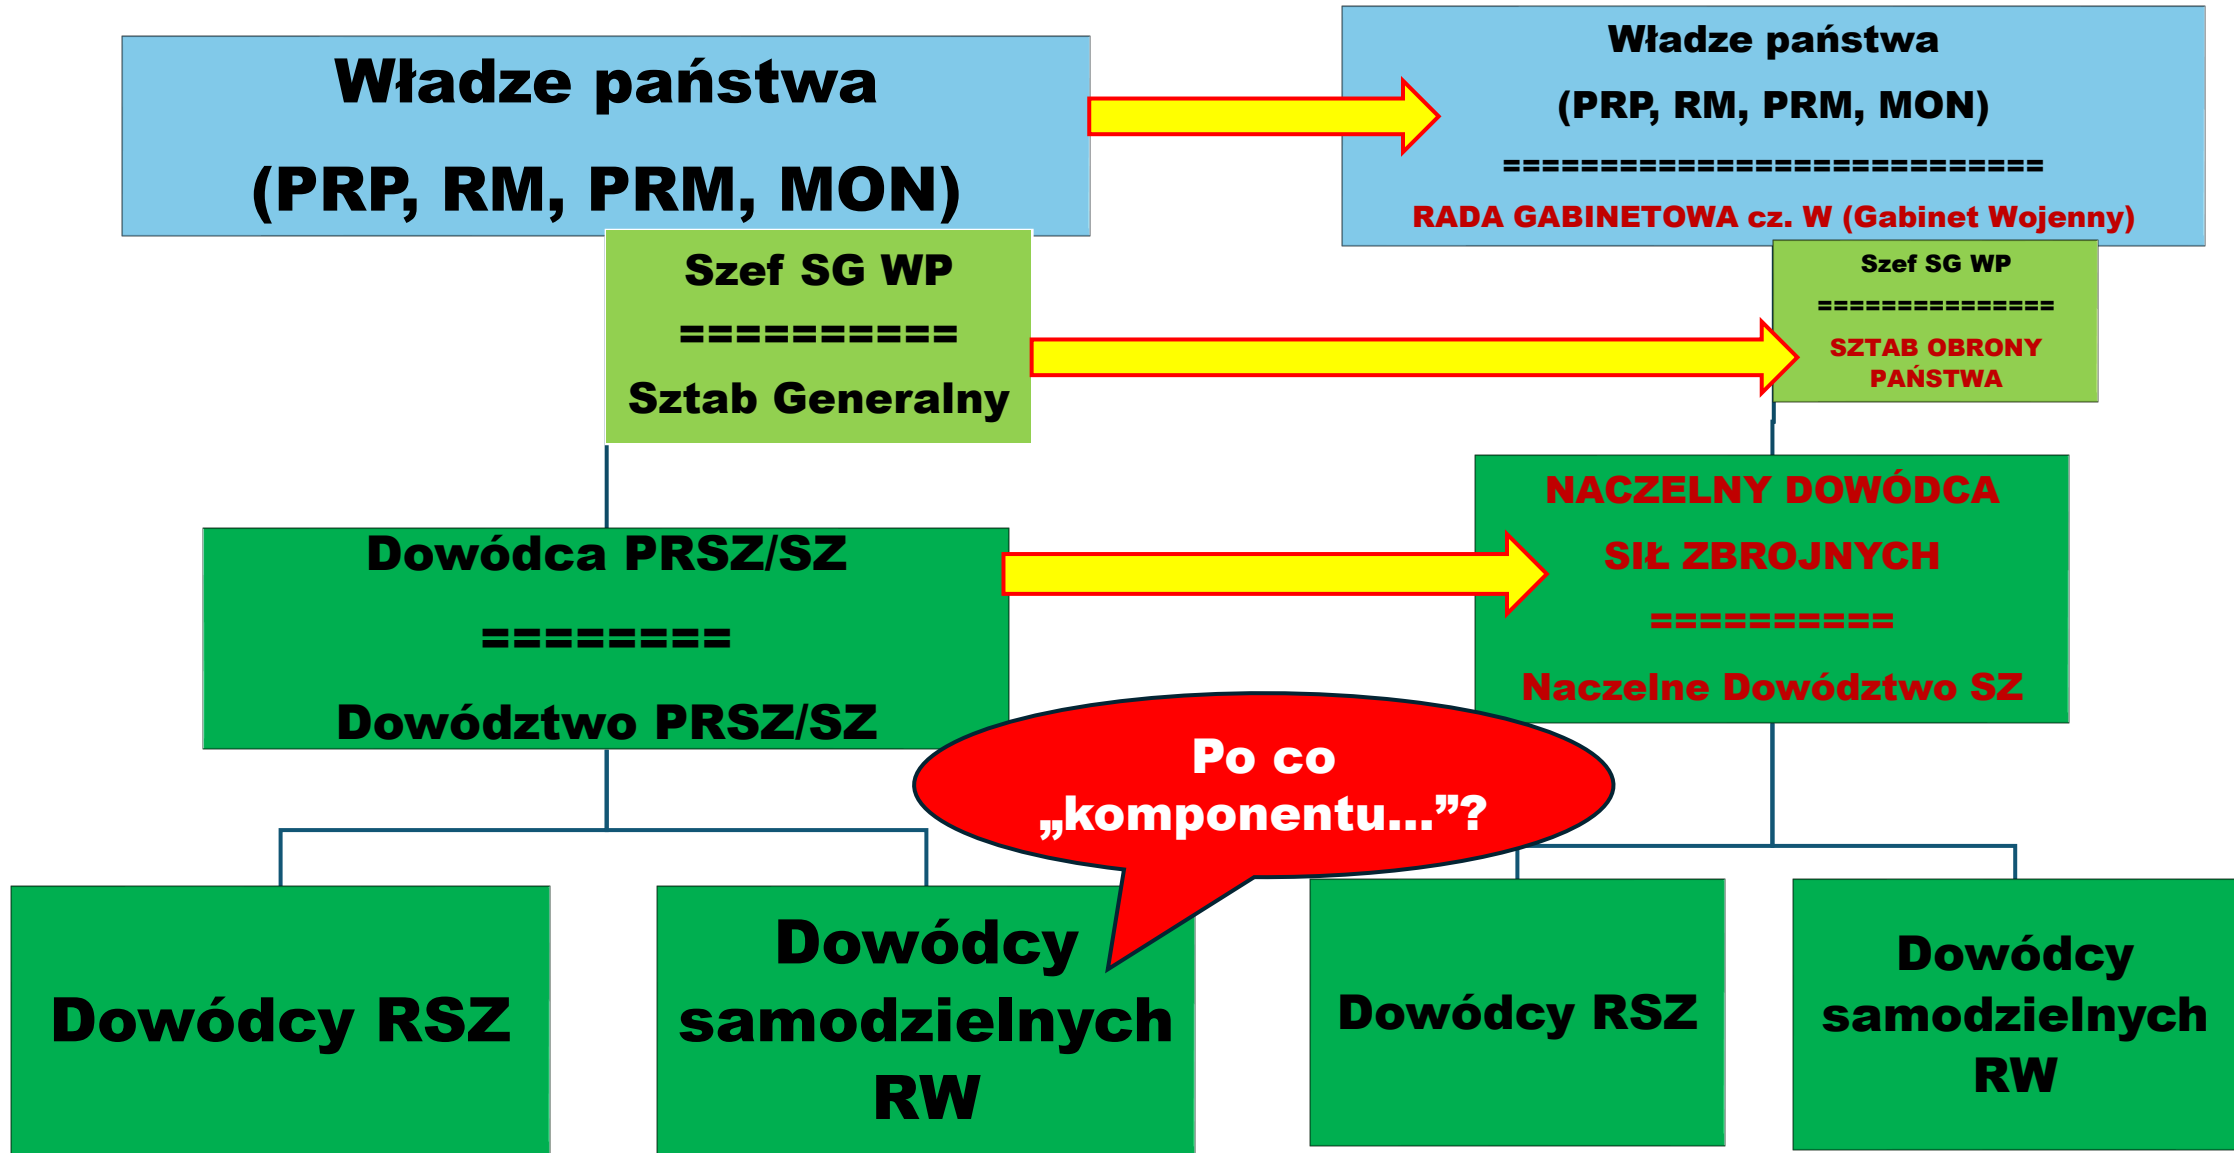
Władze państwa

(PRP, RM, PRM, MON)

Władze państwa

(PRP, RM, PRM, MON)

================================

RADA GABINETOWA cz. W (Gabinet Wojenny)

Szef SG WP

===========

Sztab Generalny

Szef SG WP

==============

SZTAB OBRONY PAŃSTWA

Dowódca PRSZ/SZ

=========

Dowództwo PRSZ/SZ

NACZELNY DOWÓDCA

SIŁ ZBROJNYCH

==========

Naczelne Dowództwo SZ

Po co „komponentu...”?

Dowódcy RSZ

Dowódcy samodzielnych RW

Dowódcy RSZ

Dowódcy samodzielnych RW